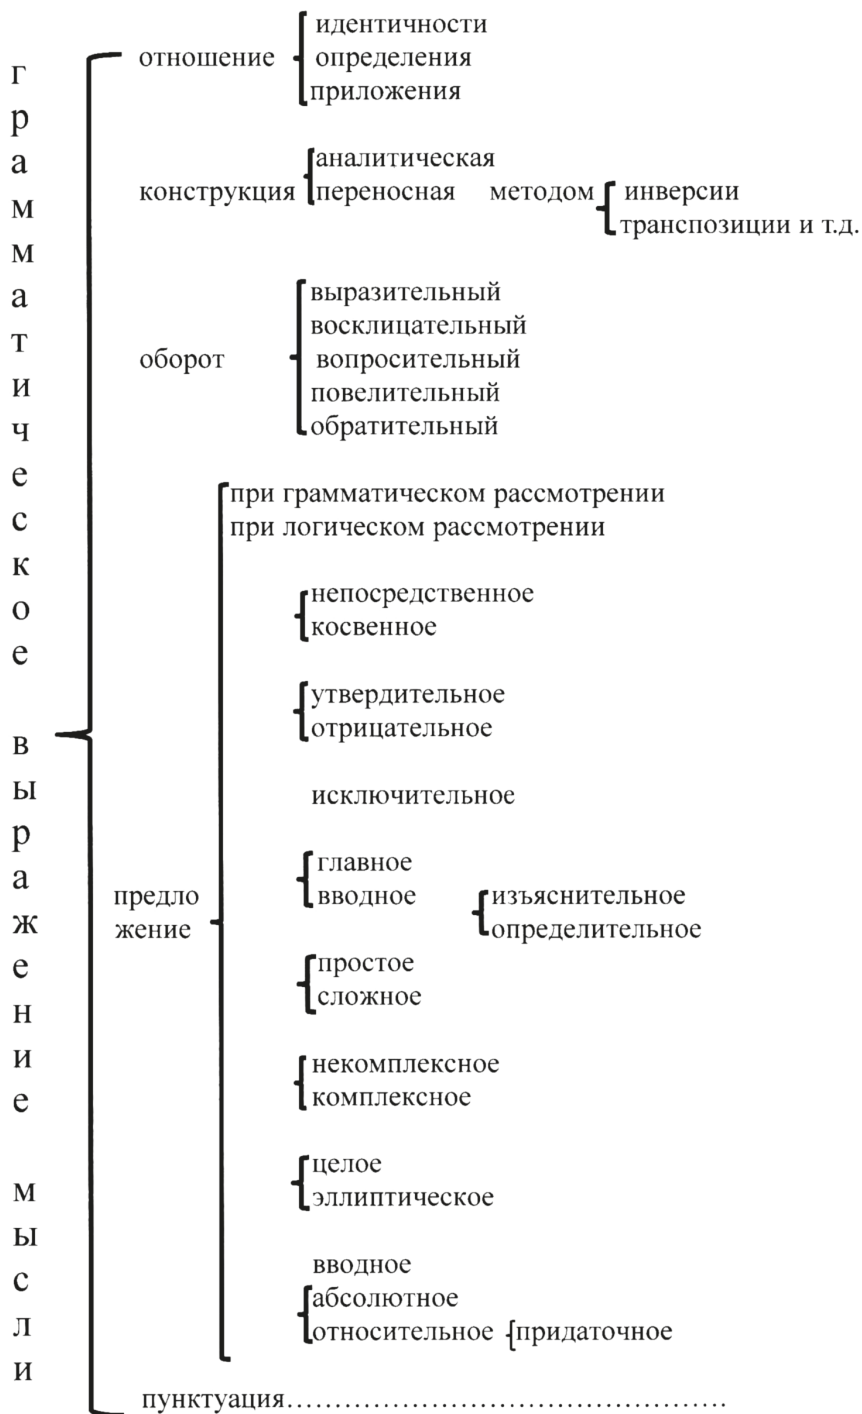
грамматическое выражение мысли

отношение
идентичности
определения
приложения

конструкция
аналитическая
переносная
методом
инверсии
транспозиции и т.д.

оборот
выразительный
восклицательный
вопросительный
повелительный
обратительный

предложение
при грамматическом рассмотрении
при логическом рассмотрении

непосредственное
косвенное

утвердительное
отрицательное

исключительное

главное
вводное
изъяснительное
определительное

простое
сложное

некомплексное
комплексное

целое
эллиптическое

вводное
абсолютное
относительное
придаточное

пунктуация……………………………………….